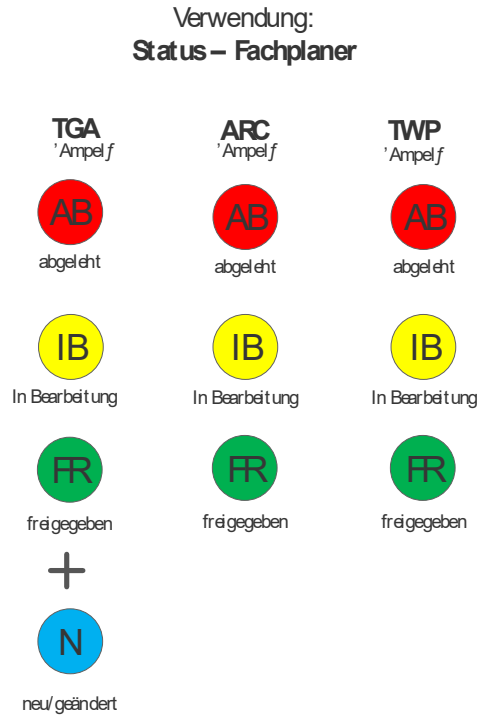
Verwendung:
**Status – Fachplaner**

TGA
'Ampelƒ

AB
abgelehnt

IB
In Bearbeitung

FR
freigegeben

+

N
neu/geändert

ARC
'Ampelƒ

AB
abgelehnt

IB
In Bearbeitung

FR
freigegeben

TWP
'Ampelƒ

AB
abgelehnt

IB
In Bearbeitung

FR
freigegeben